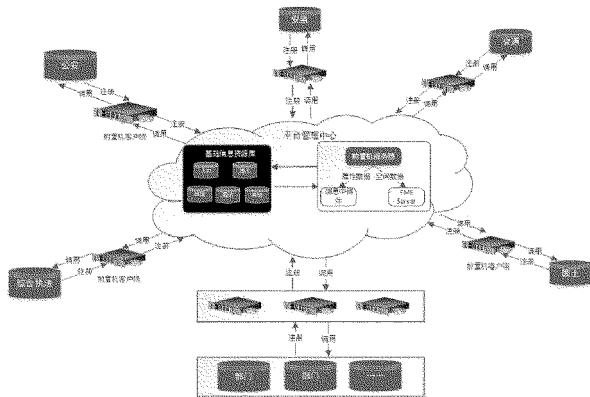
公安
注册
调用
注册
前置机客户端
注册
调用
注册
调用
注册
调用
平台管理中心
基础信息资源库
前置机服务器
操作数据
空间数据
调用
注册
注册
调用
前置机客户端
国土
注册
调用
注册
调用
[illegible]
注册
调用
前置机客户端
注册
调用
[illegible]
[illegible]
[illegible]